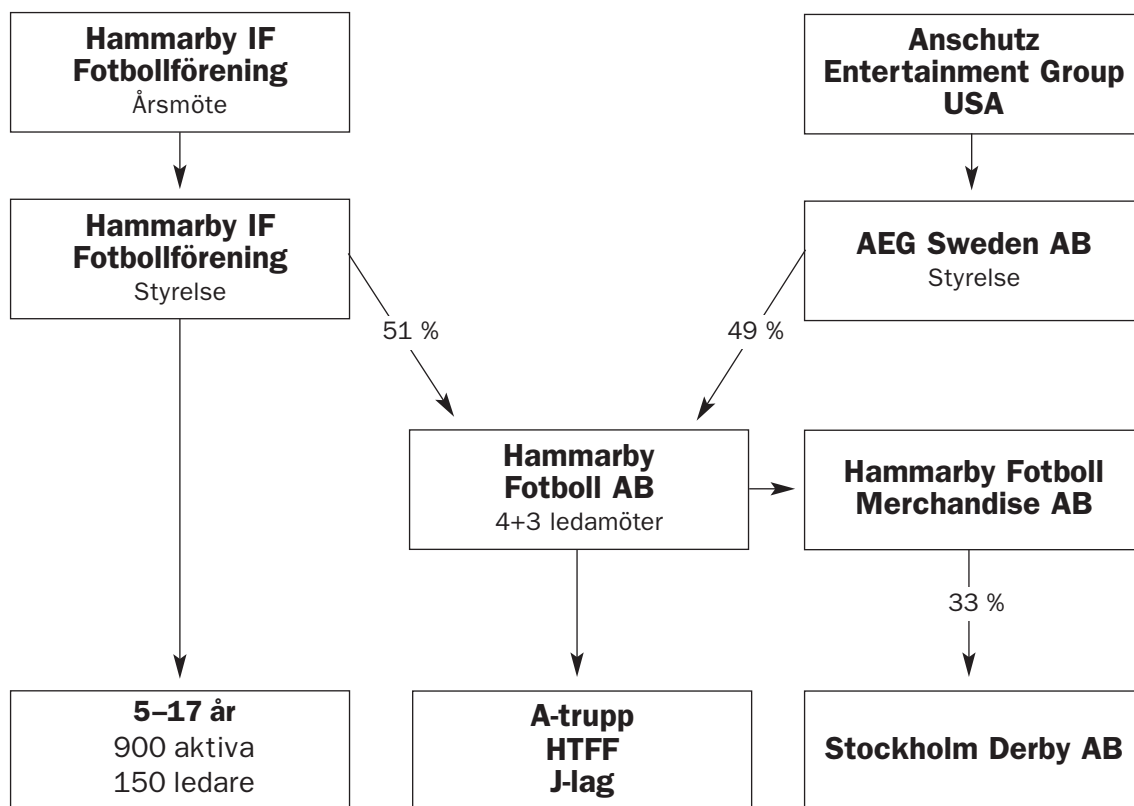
Hammarby IF Fotbollförening
Årsmöte

Anschutz Entertainment Group USA

Hammarby IF Fotbollförening
Styrelse

AEG Sweden AB
Styrelse

51 %

49 %

Hammarby Fotboll AB
4+3 ledamöter

Hammarby Fotboll Merchandise AB

33 %

5–17 år
900 aktiva
150 ledare

A-trupp
HTFF
J-lag

Stockholm Derby AB